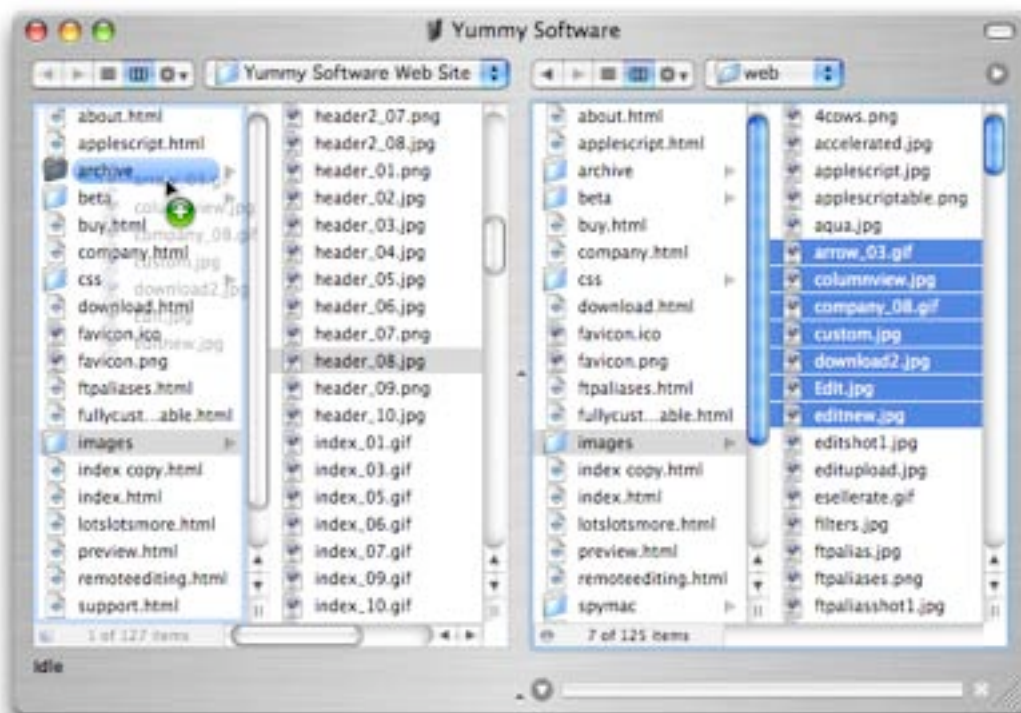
Yummy Software

Yummy Software Web Site

web

about.html
applescript.html
archive
beta
buy.html
company.html
css
download.html
favicon.ico
favicon.png
ftpaliases.html
fullycust...able.html
images
index copy.html
index.html
lotslotsmore.html
preview.html
remoteediting.html
support.html

columnview.jpg
company_08.gif
custom.jpg
download2.jpg
editnew.jpg

header2_07.png
header2_08.jpg
header_01.png
header_02.jpg
header_03.jpg
header_04.jpg
header_05.jpg
header_06.jpg
header_07.png
header_08.jpg
header_09.png
header_10.jpg
index_01.gif
index_03.gif
index_05.gif
index_06.gif
index_07.gif
index_09.gif
index_10.gif

1 of 127 items

about.html
applescript.html
archive
beta
buy.html
company.html
css
download.html
favicon.ico
favicon.png
ftpaliases.html
fullycust...able.html
images
index copy.html
index.html
lotslotsmore.html
preview.html
remoteediting.html
spymac

4cows.png
accelerated.jpg
applescript.jpg
applescriptable.png
aqua.jpg
arrow_03.gif
columnview.jpg
company_08.gif
custom.jpg
download2.jpg
Edit.jpg
editnew.jpg
editshot1.jpg
editupload.jpg
esellerate.gif
filters.jpg
ftpalias.jpg
ftpaliases.png
ftpaliasshot1.jpg

7 of 125 items

Idle